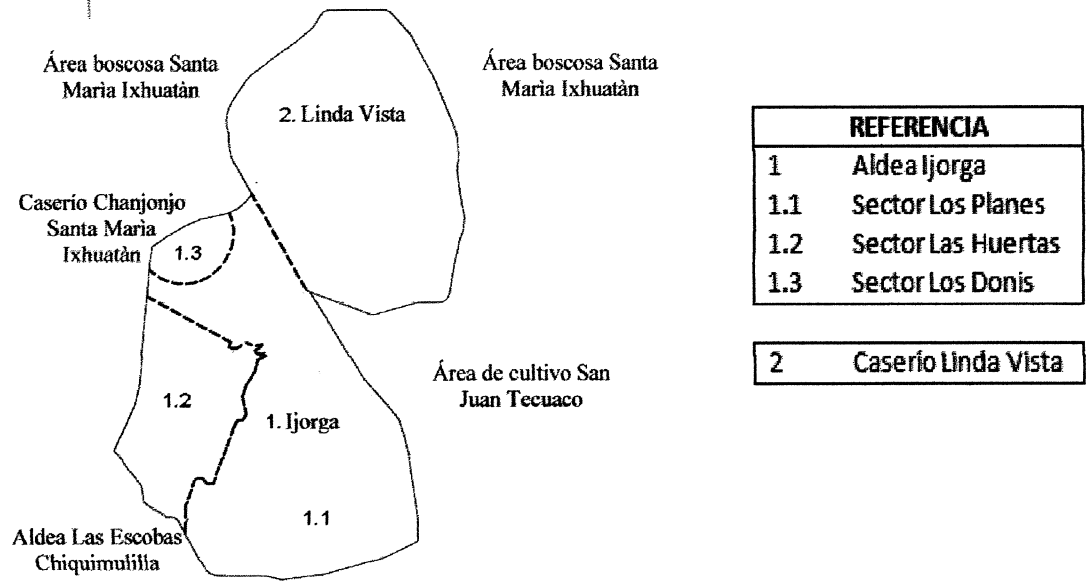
Área boscosa Santa Maria Ixhuatàn

2. Linda Vista

Área boscosa Santa Maria Ixhuatàn

Caserío Chanjonjo Santa Maria Ixhuatàn

1.3

1.2

1. Ijorga

Área de cultivo San Juan Tecuaco

1.1

Aldea Las Escobas Chiquimulilla

| REFERENCIA | |
|---|---|
| 1 | Aldea Ijorga |
| 1.1 | Sector Los Planes |
| 1.2 | Sector Las Huertas |
| 1.3 | Sector Los Donis |

| 2 | Caserío Linda Vista |
|---|---|